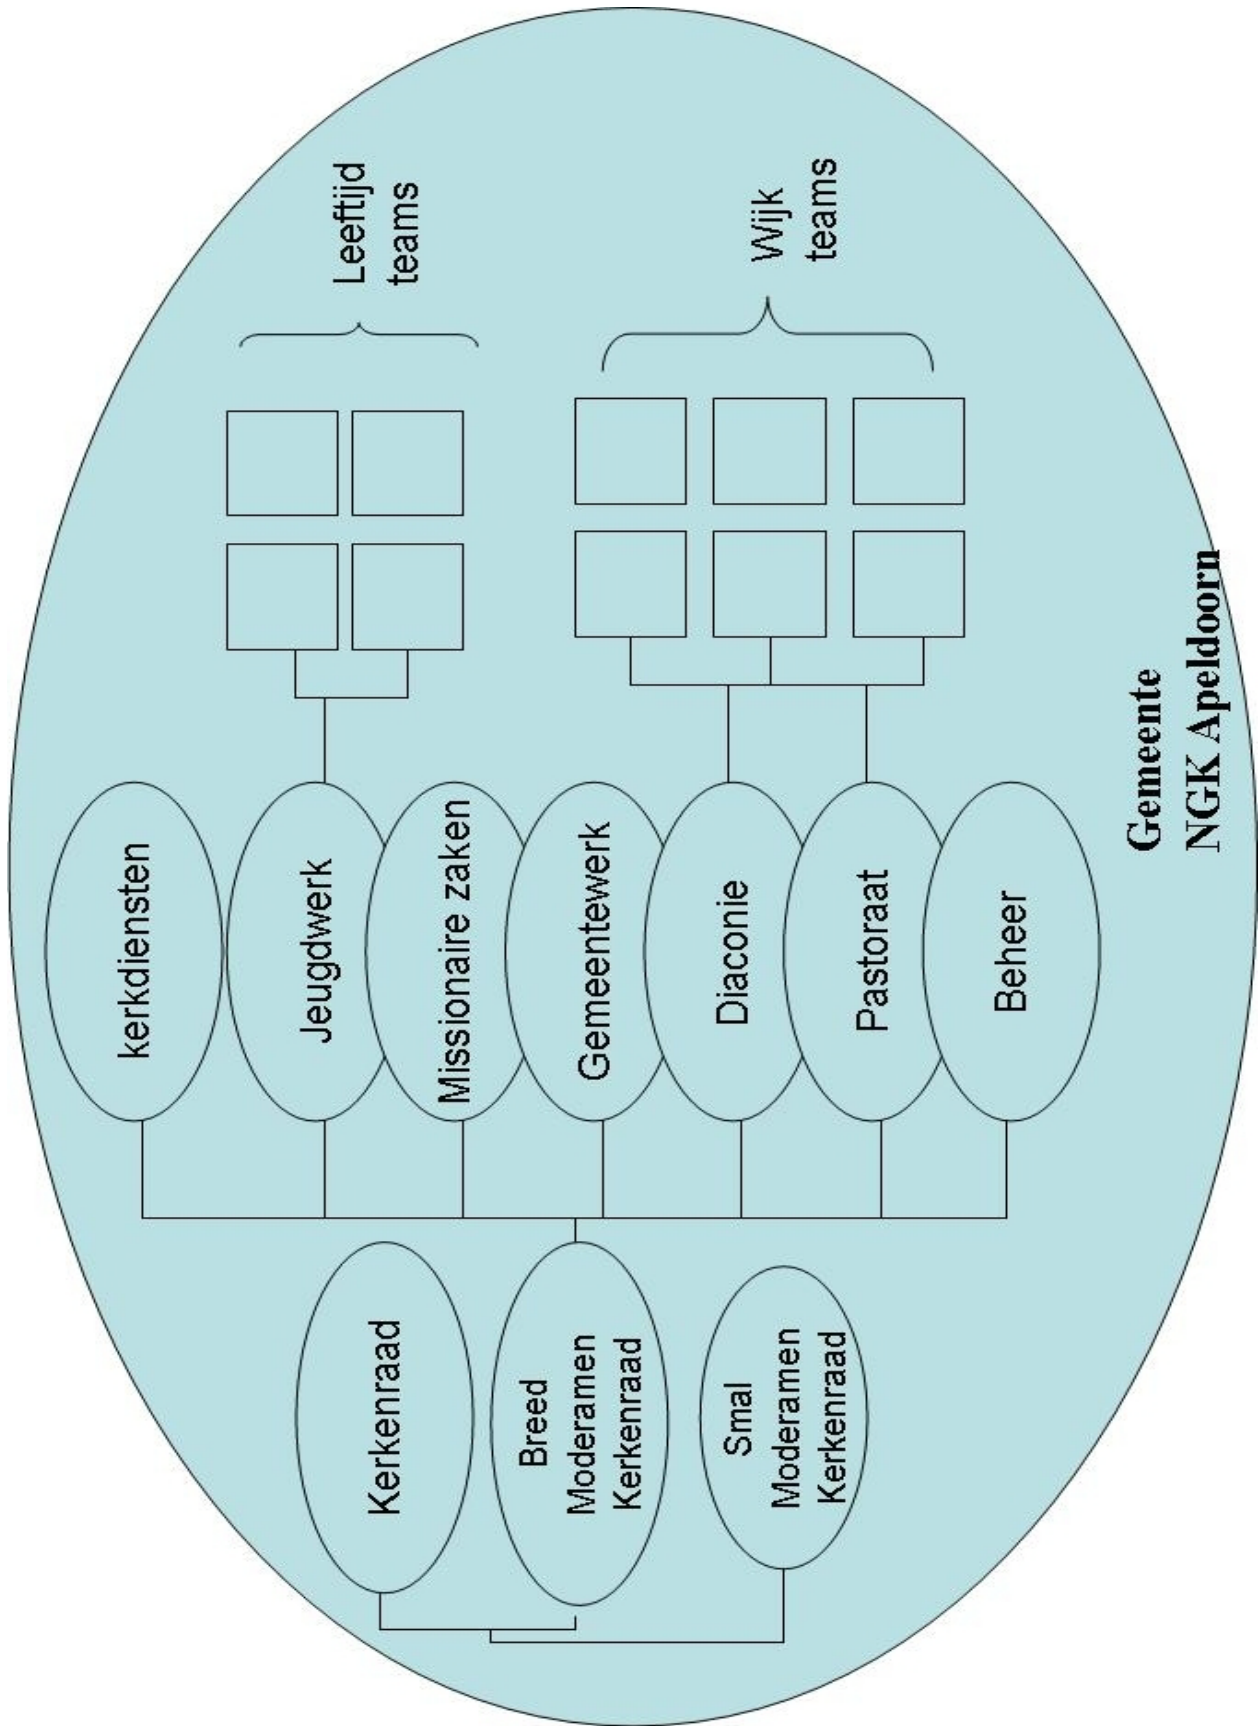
Gemeente
NGK Apeldoorn

Kerkenraad

Breed Moderamen Kerkenraad

Smal Moderamen Kerkenraad

kerkdiensten

Jeugdwerk

Missionaire zaken

Gemeentewerk

Diaconie

Pastoraat

Beheer

Leeftijd teams

Wijk teams